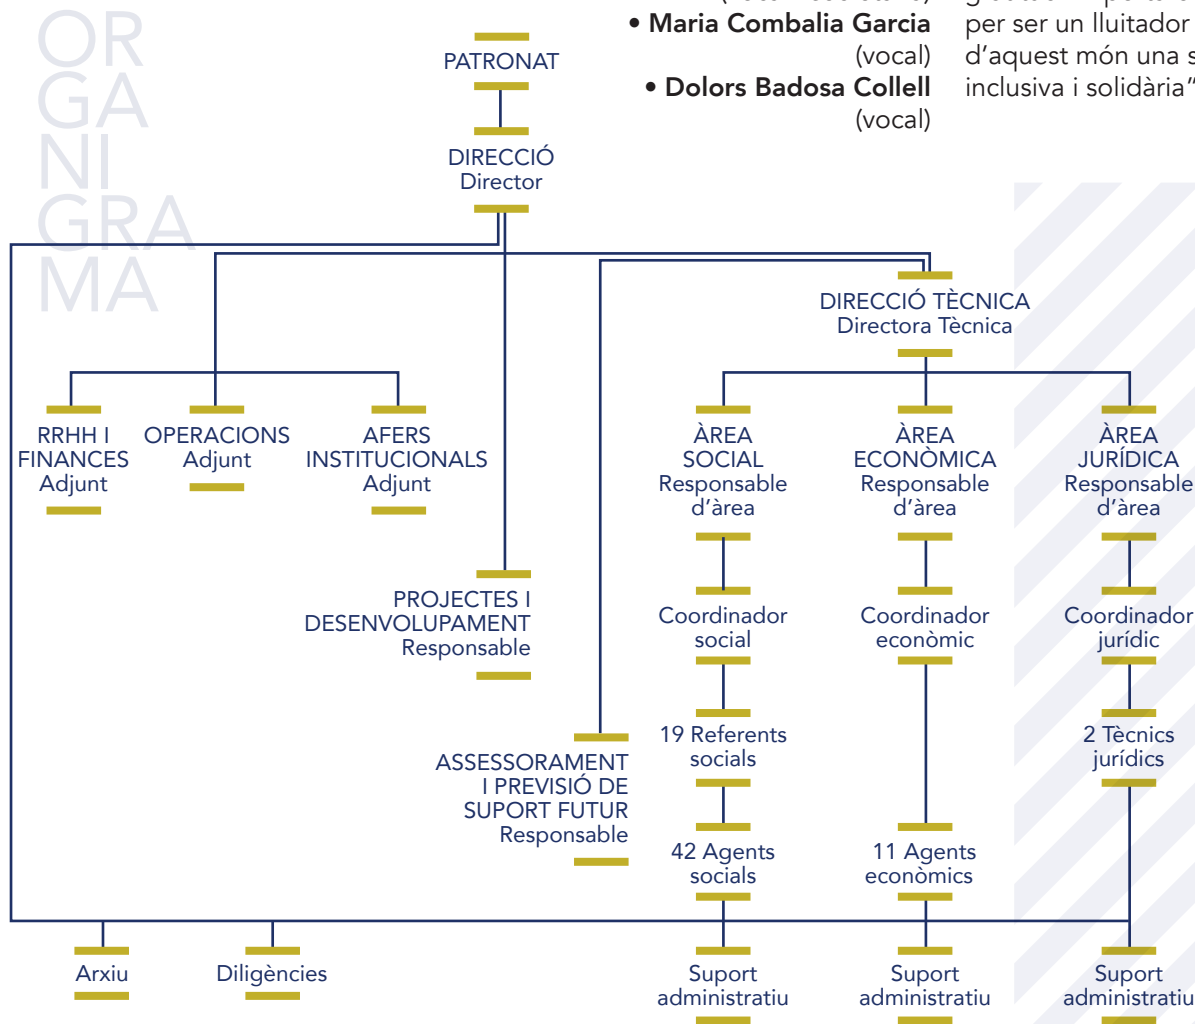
ORGANIGRAMA

• Maria Combalia Garcia (vocal)
• Dolors Badosa Collell (vocal)

per ser un lluitador d'aquest món una s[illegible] inclusiva i solidària"

PATRONAT

DIRECCIÓ
Director

DIRECCIÓ TÈCNICA
Directora Tècnica

RRHH I FINANCES
Adjunt

OPERACIONS
Adjunt

AFERS INSTITUCIONALS
Adjunt

PROJECTES I DESENVOLUPAMENT
Responsable

ASSESSORAMENT I PREVISIÓ DE SUPORT FUTUR
Responsable

ÀREA SOCIAL
Responsable d'àrea

Coordinador social

19 Referents socials

42 Agents socials

ÀREA ECONÒMICA
Responsable d'àrea

Coordinador econòmic

11 Agents econòmics

ÀREA JURÍDICA
Responsable d'àrea

Coordinador jurídic

2 Tècnics jurídics

Arxiu

Diligències

Suport administratiu

Suport administratiu

Suport administratiu